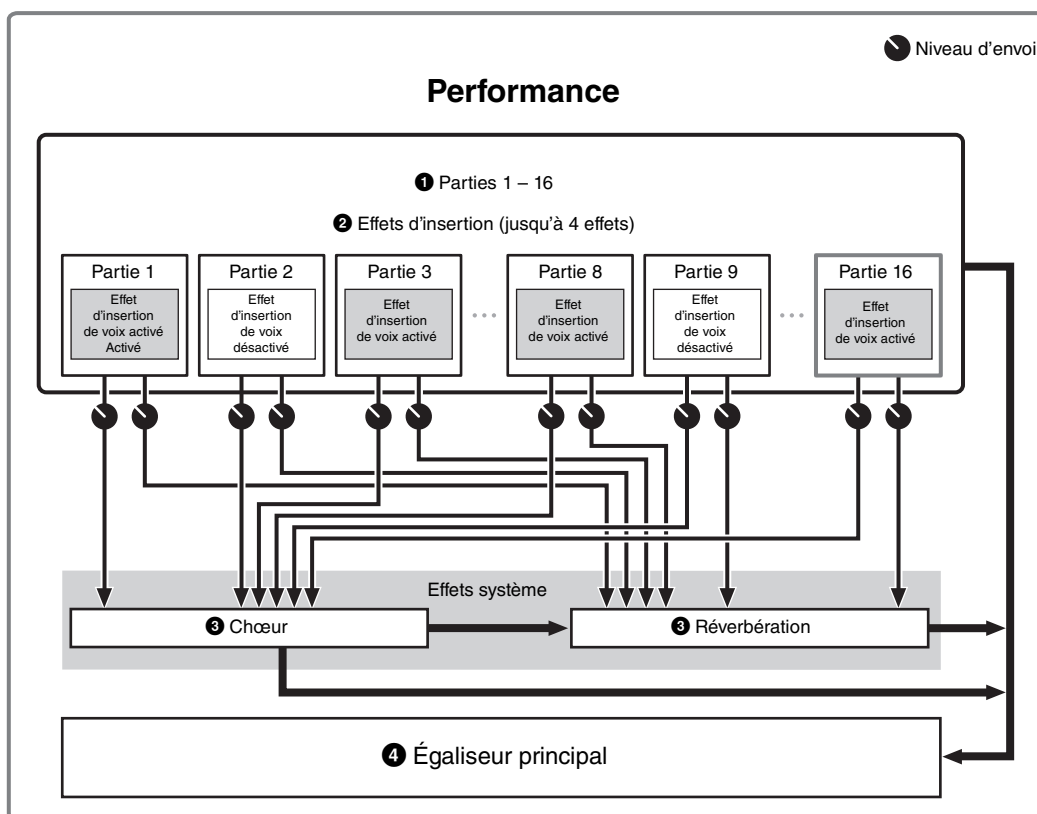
Niveau d'envoi

Performance

❶ Parties 1 – 16

❷ Effets d'insertion (jusqu'à 4 effets)

Partie 1
Effet d'insertion de voix activé Activé

Partie 2
Effet d'insertion de voix désactivé

Partie 3
Effet d'insertion de voix activé

Partie 8
Effet d'insertion de voix activé

Partie 9
Effet d'insertion de voix désactivé

Partie 16
Effet d'insertion de voix activé

Effets système

❸ Chœur

❸ Réverbération

❹ Égaliseur principal